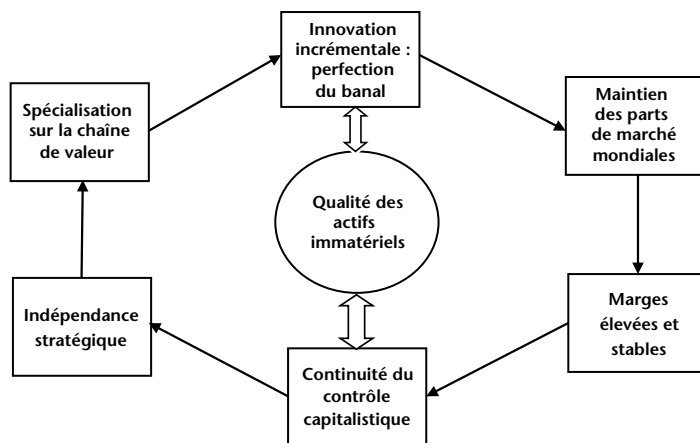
Innovation incrémentale : perfection du banal

Maintien des parts de marché mondiales

Marges élevées et stables

Continuité du contrôle capitalistique

Indépendance stratégique

Spécialisation sur la chaîne de valeur

Qualité des actifs immatériels